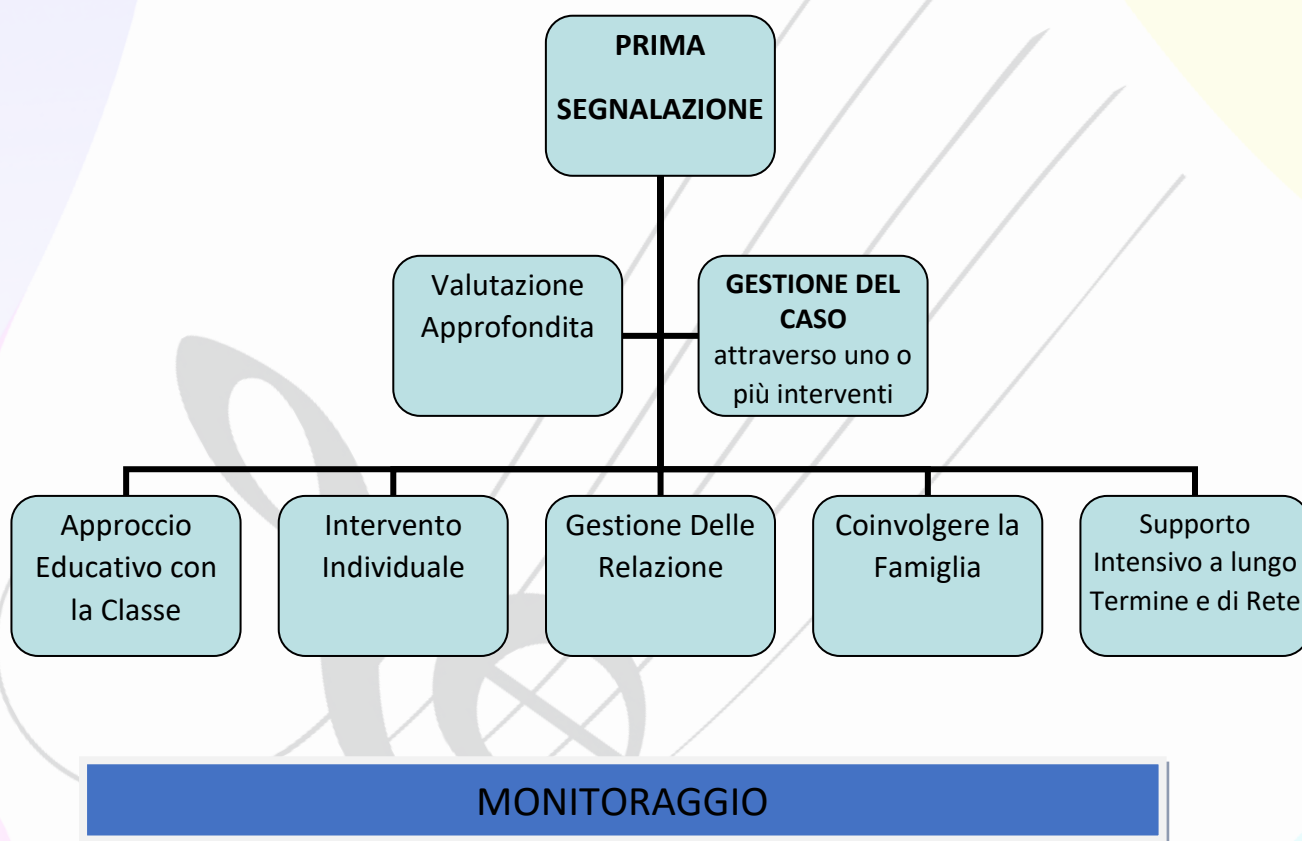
PRIMA SEGNALAZIONE

Valutazione Approfondita

GESTIONE DEL CASO attraverso uno o più interventi

Approccio Educativo con la Classe

Intervento Individuale

Gestione Delle Relazione

Coinvolgere la Famiglia

Supporto Intensivo a lungo Termine e di Rete

MONITORAGGIO